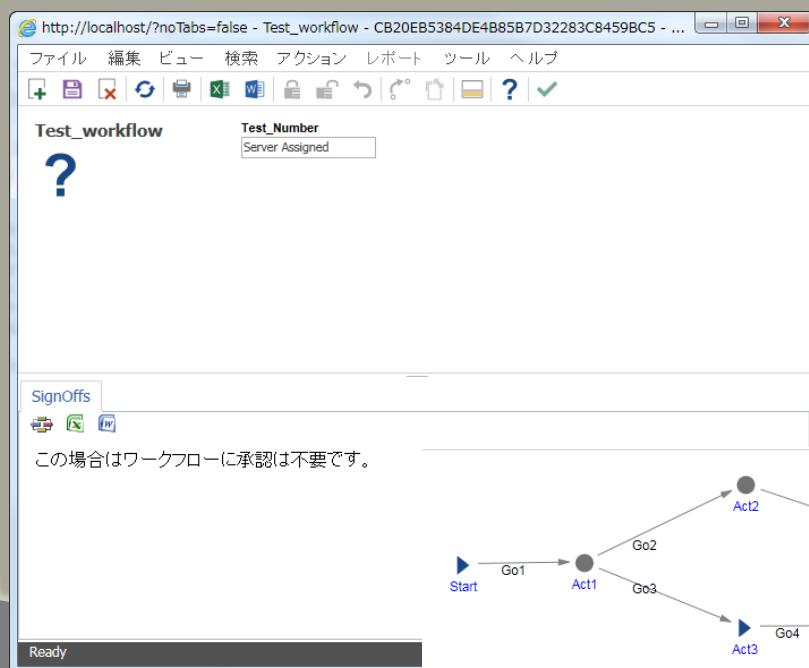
http://localhost/?noTabs=false - Test_workflow - CB20EB5384DE4B85B7D32283C8459BC5 - ...

ファイル 編集 ビュー 検索 アクション レポート ツール ヘルプ

Test_workflow

?

Test_Number

Server Assigned

SignOffs

この場合はワークフローに承認は不要です。

Ready

Start

Go1

Act1

Go2

Act2

Go3

Act3

Go4